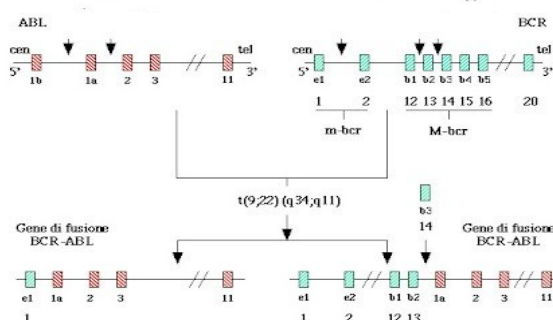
ABL

cen 5' 1b 1a 2 3 11 tel 3'

BCR

cen 5' e1 e2 b1 b2 b3 b4 b5 tel 3'

1 2 12 13 14 15 16 20

m-bcr

M-bcr

t(9;22) (q34;q11)

b3
14

Gene di fusione BCR-ABL

e1 1a 2 3 11

1

Gene di fusione BCR-ABL

e1 e2 b1 b2 1a 2 3 11

1 2 12 13